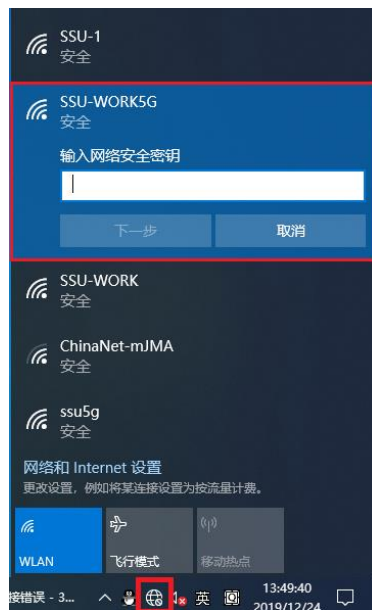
SSU-1
安全

SSU-WORK5G
安全

输入网络安全密钥

下一步 取消

SSU-WORK
安全

ChinaNet-mJMA
安全

ssu5g
安全

网络和 Internet 设置
更改设置，例如将某连接设置为按流量计费。

WLAN
飞行模式
移动热点

接错误 - 3... 英 13:49:40 2019/12/24